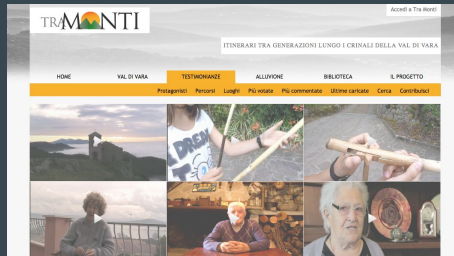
Accedi a Tra Monti

TRA MONTI

ITINERARI TRA GENERAZIONI LUNGO I CRINALI DELLA VAL DI VARA

HOME
VAL DI VARA
TESTIMONIANZE
ALLUVIONE
BIBLIOTECA
IL PROGETTO

Protagonisti
Percorsi
Luoghi
Più votate
Più commentate
Ultime caricate
Cerca
Contributori